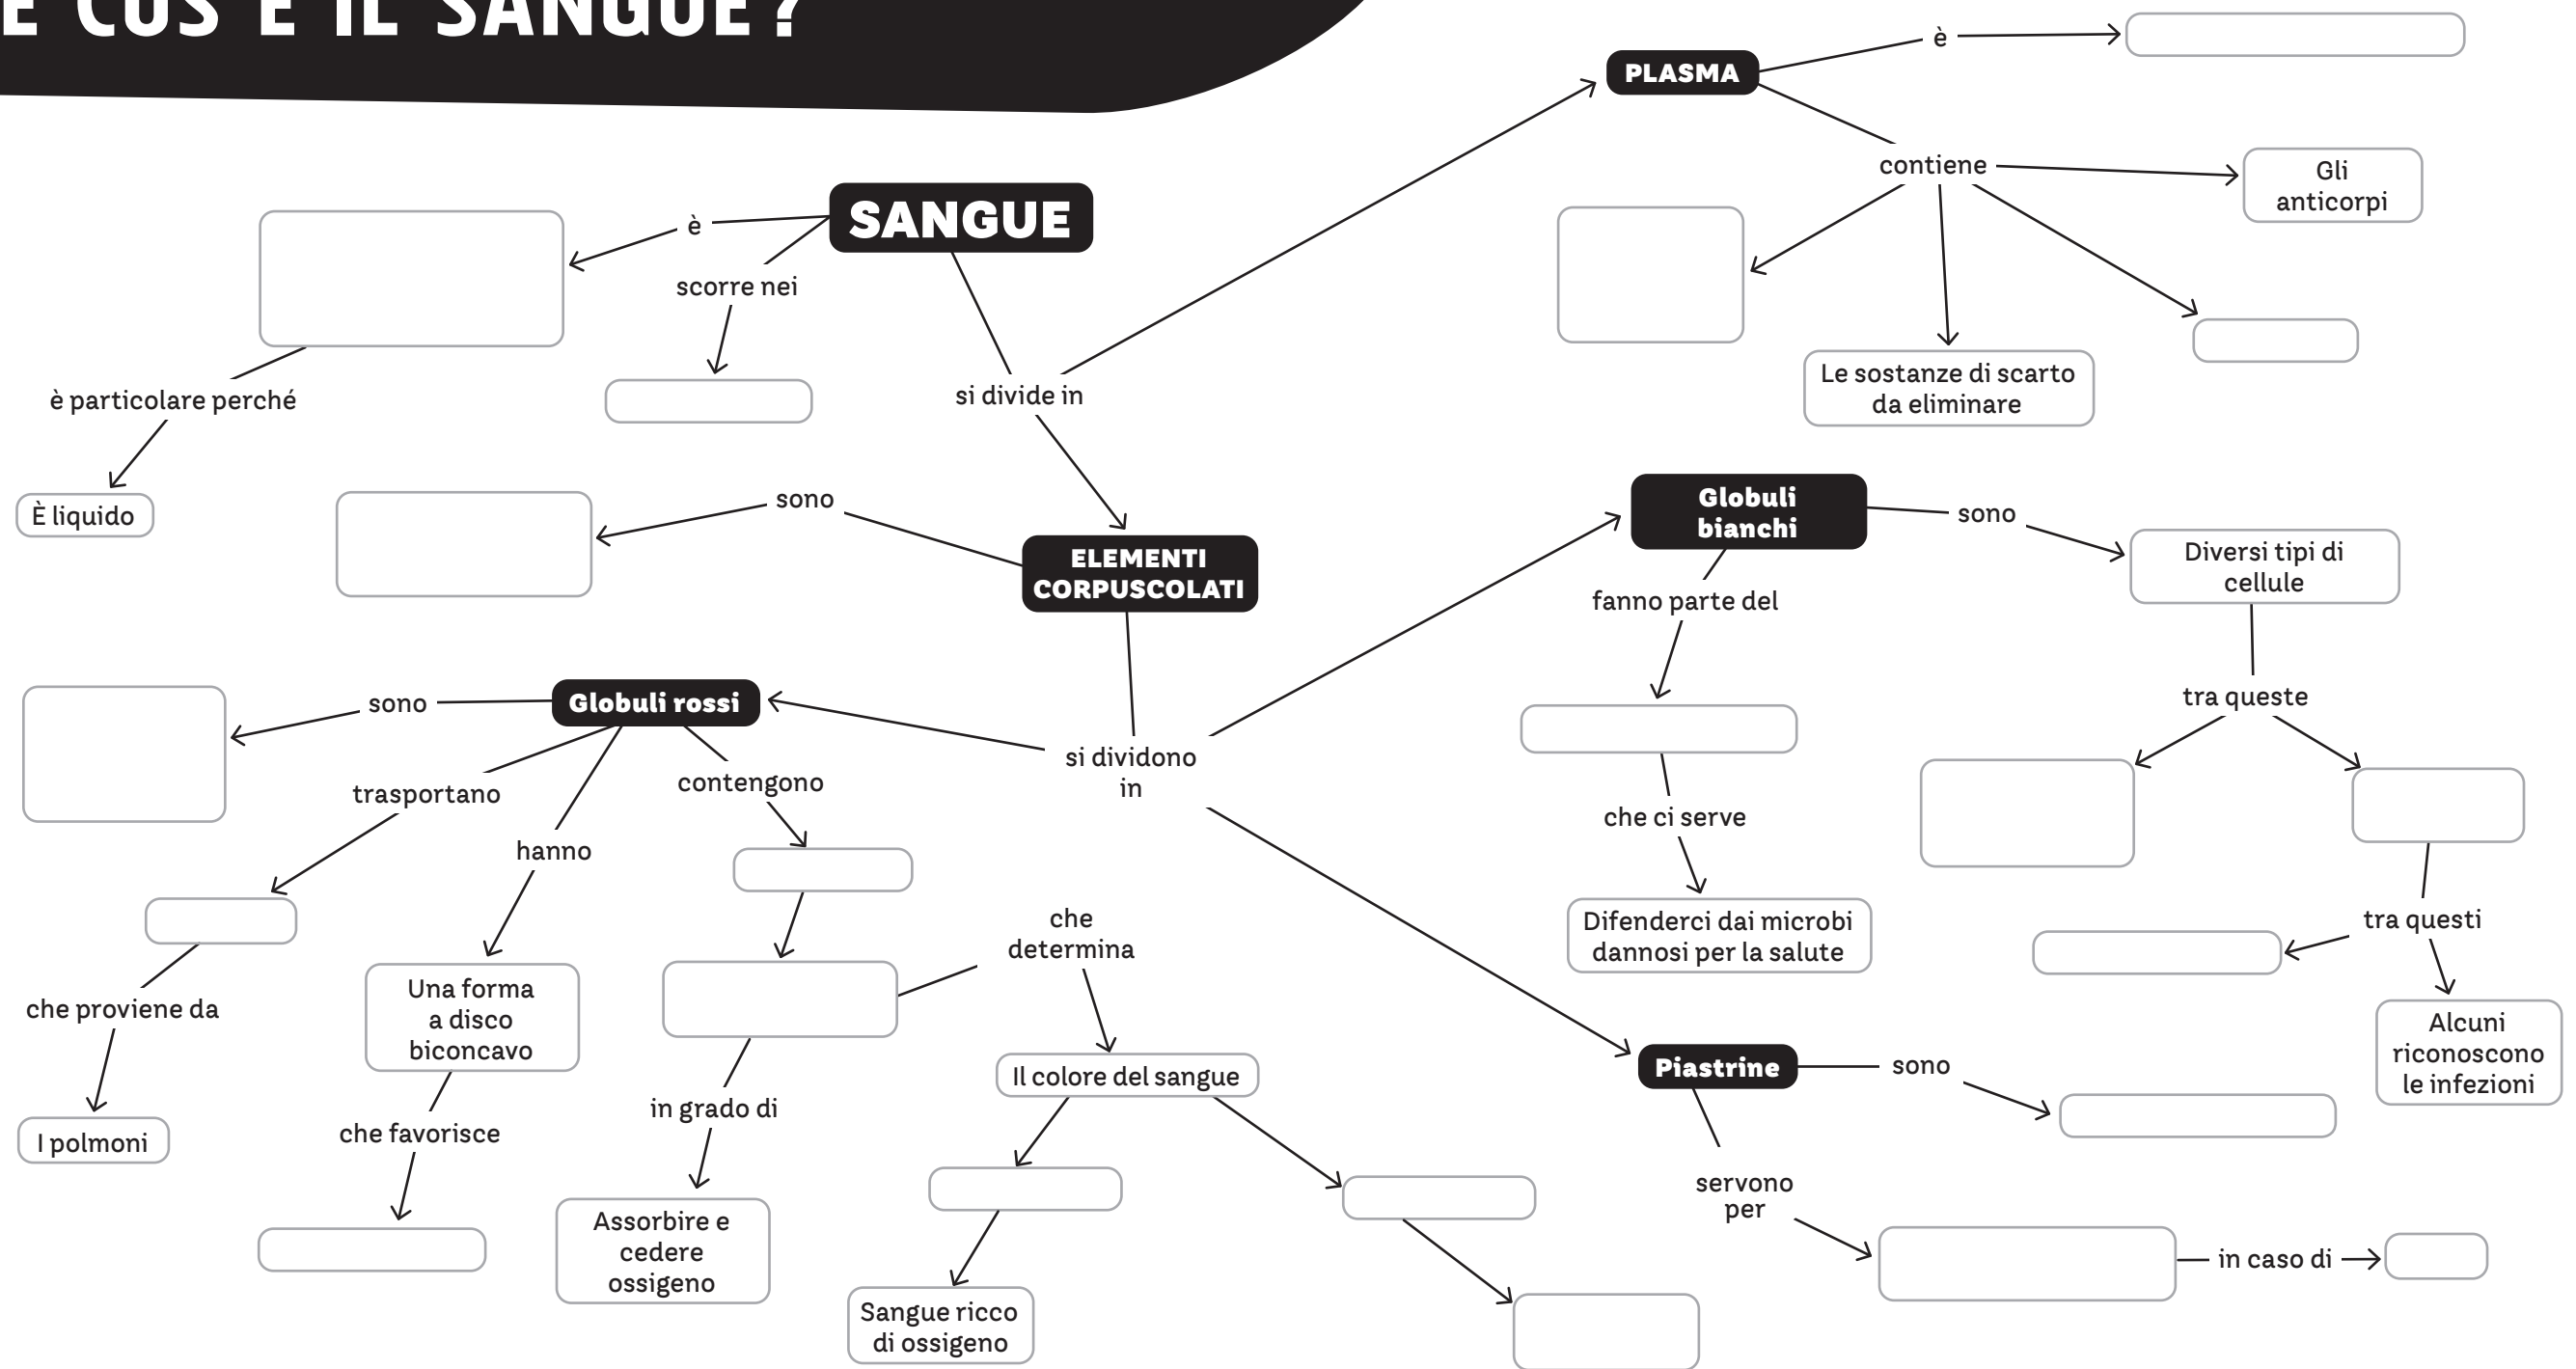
E COS'È IL SANGUE?

SANGUE
è
scorre nei
è particolare perché
È liquido
si divide in
PLASMA
è
contiene
Gli anticorpi
Le sostanze di scarto da eliminare
ELEMENTI CORPUSCOLATI
sono
si dividono in
Globuli bianchi
sono
Diversi tipi di cellule
fanno parte del
che ci serve
Difenderci dai microbi dannosi per la salute
tra queste
tra questi
Alcuni riconoscono le infezioni
Globuli rossi
sono
trasportano
che proviene da
I polmoni
hanno
Una forma a disco biconcavo
che favorisce
contengono
in grado di
Assorbire e cedere ossigeno
che determina
Il colore del sangue
Sangue ricco di ossigeno
Piastrine
sono
servono per
in caso di